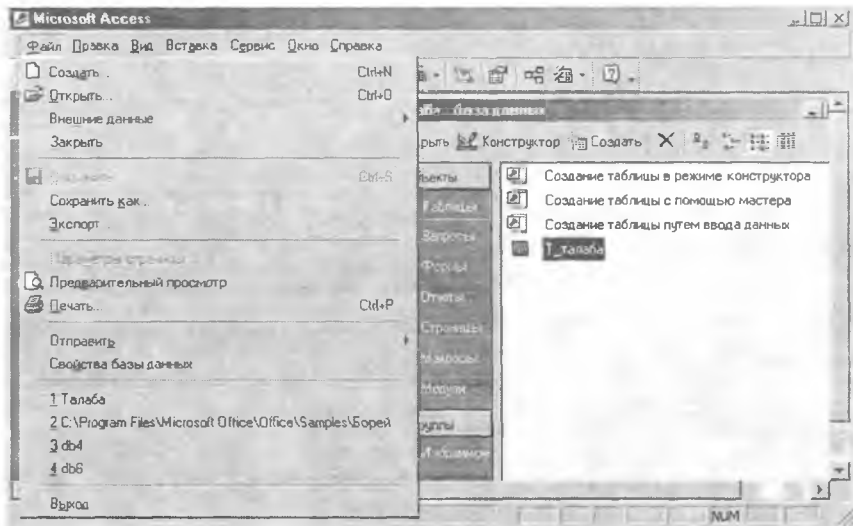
Microsoft Access

Файл Правка Вид Вставка Сервис Окно Справка

Создать... Ctrl+N
Открыть... Ctrl+O
Внешние данные
Закрыть
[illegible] Ctrl+S
Сохранить как...
Экспорт...
Параметры страницы...
Предварительный просмотр
Печать... Ctrl+P
Отправить
Свойства базы данных
1 Талаба
2 C:\Program Files\Microsoft Office\Office\Samples\Борей
3 db4
4 db6
Выход

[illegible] : база данных
рыть Конструктор Создать

Объекты
Таблицы
Запросы
Формы
Отчеты
Страницы
Макросы
Модули
Группы
Избранное

Создание таблицы в режиме конструктора
Создание таблицы с помощью мастера
Создание таблицы путем ввода данных
T_талаба

NUM